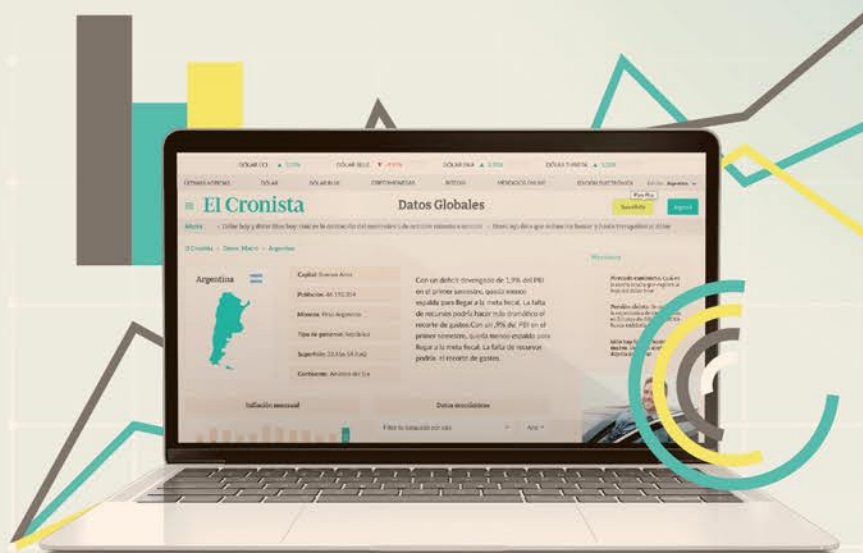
DÓLAR CCL ▲ 0,00%   DÓLAR BLUE ▼ -0,00%   DÓLAR MEP ▲ 0,00%   DÓLAR TARJETA ▲ 0,00%

ÚLTIMAS NOTICIAS   DÓLAR   DÓLAR BLUE   CRIPTOMONEDAS   BOLSAS   MERCADOS ONLINE   EDICIÓN ELECTRÓNICA   Edición: Argentina

≡ El Cronista   Datos Globales   Suscribite   Ingresar

Ahora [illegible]

El Cronista > Datos Macro > Argentina

Argentina

Capital: Buenos Aires

Población: 46.170.304

Moneda: Peso Argentino

Tipo de gobierno: República

Superficie: 2.780.400 km2

Continente: América del Sur

Con un déficit devengado de 1,3% del PBI en el primer semestre, quedó menos espaldo para llegar a la meta fiscal. La falta de recursos podría hacer más dramático el recorte de gastos.Con un ,3% del PBI en el primer semestre, quedó menos espaldo para llegar a la meta fiscal. La falta de recursos podría. el recorte de gastos.

Inflación mensual

Datos económicos

Filtre la búsqueda por año   Año

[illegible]